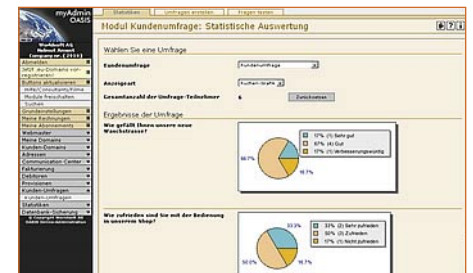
myAdmin OASIS

Statistiken | Umfragen erstellen | Fragen testen

Modul Kundenumfrage: Statistische Auswertung

Worldsoft AG
Helmut Ament
Kundennr. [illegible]

Abmelden
NEU: eu-Domains vorregistrieren!
Buttons aktualisieren
Infos/Consultants/Firma
Module freischalten
Suchen
Grundeinstellungen
Meine Rechnungen
Meine Abonnements
Webmaster
Meine Domains
Kunden-Domains
Adressen
Communication Center
Fakturierung
Debitoren
Provisionen
Kunden-Umfragen
Kunden-Umfragen
Statistiken
Datenbank-Zuordnung

Wählen Sie eine Umfrage

Kundenumfrage: Kundenumfrage

Anzeigeart: Tortengrafik

Gesamtanzahl der Umfrage-Teilnehmer: 6

Zurücksetzen

Ergebnisse der Umfrage

Wie gefällt Ihnen unsere neue Waschstrasse?

17% (1) Sehr gut
67% (4) Gut
17% (1) Verbesserungswürdig

66.7%
16.7%

Wie zufrieden sind Sie mit der Bedienung in unserem Shop?

33% (2) Sehr zufrieden
50% (3) Zufrieden
17% (1) Nicht zufrieden

33.3%
50.0%
16.7%